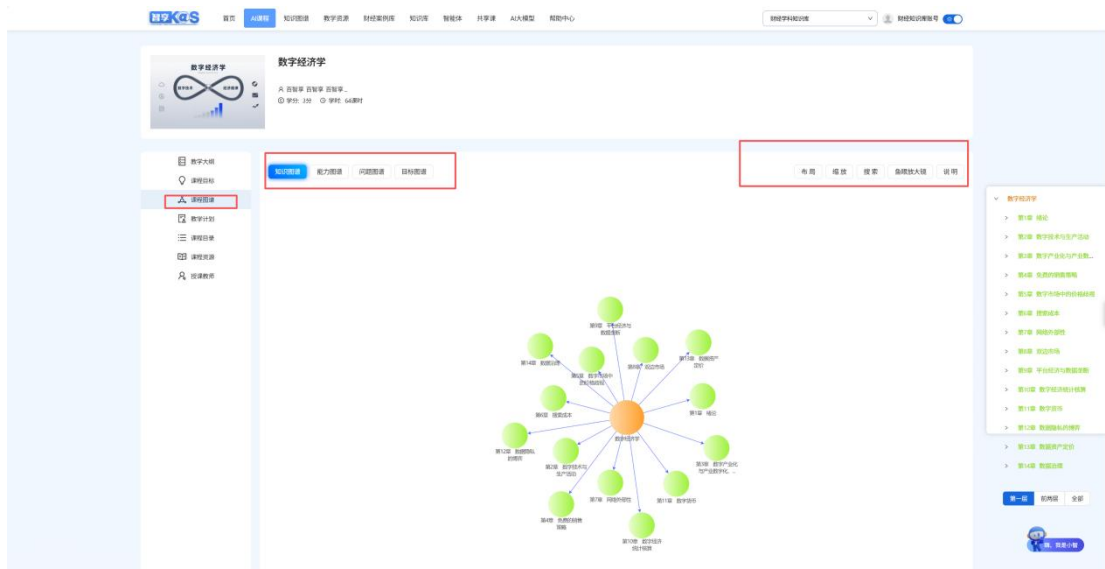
首页 AI课程 知识图谱 数字资源 财经案例库 知识库 智能体 共享课 AI大模型 帮助中心

财经学科知识库 财经知识库账号

数字经济学

数字经济学
百智享 百智享 百智享...
学分: 3分 学时: 64课时

数字大纲
课程目标
课程图谱
教学计划
课程目录
课程资源
授课教师

知识图谱 能力图谱 问题图谱 目标图谱

布局 播放 搜索 急缓放大镜 说明

第9章 平台经济与数据垄断
第14章 数据治理
第8章 数字市场中的价格歧视
第6章 双边市场
第13章 数据资产定价
第5章 搜索成本
第1章 绪论
第12章 数据隐私的情形
数字经济学
第2章 数字技术与生产活动
第3章 数字产业化与产业数字化...
第7章 网络外部性
第11章 数字货币
第4章 免费的销售策略
第10章 数字经济统计核算

数字经济学
第1章 绪论
第2章 数字技术与生产活动
第3章 数字产业化与产业数...
第4章 免费的销售策略
第5章 数字市场中的价格歧视
第6章 搜索成本
第7章 网络外部性
第8章 双边市场
第9章 平台经济与数据垄断
第10章 数字经济统计核算
第11章 数字货币
第12章 数据隐私的情形
第13章 数据资产定价
第14章 数据治理

第一层 前两层 全部

嗨，我是小智